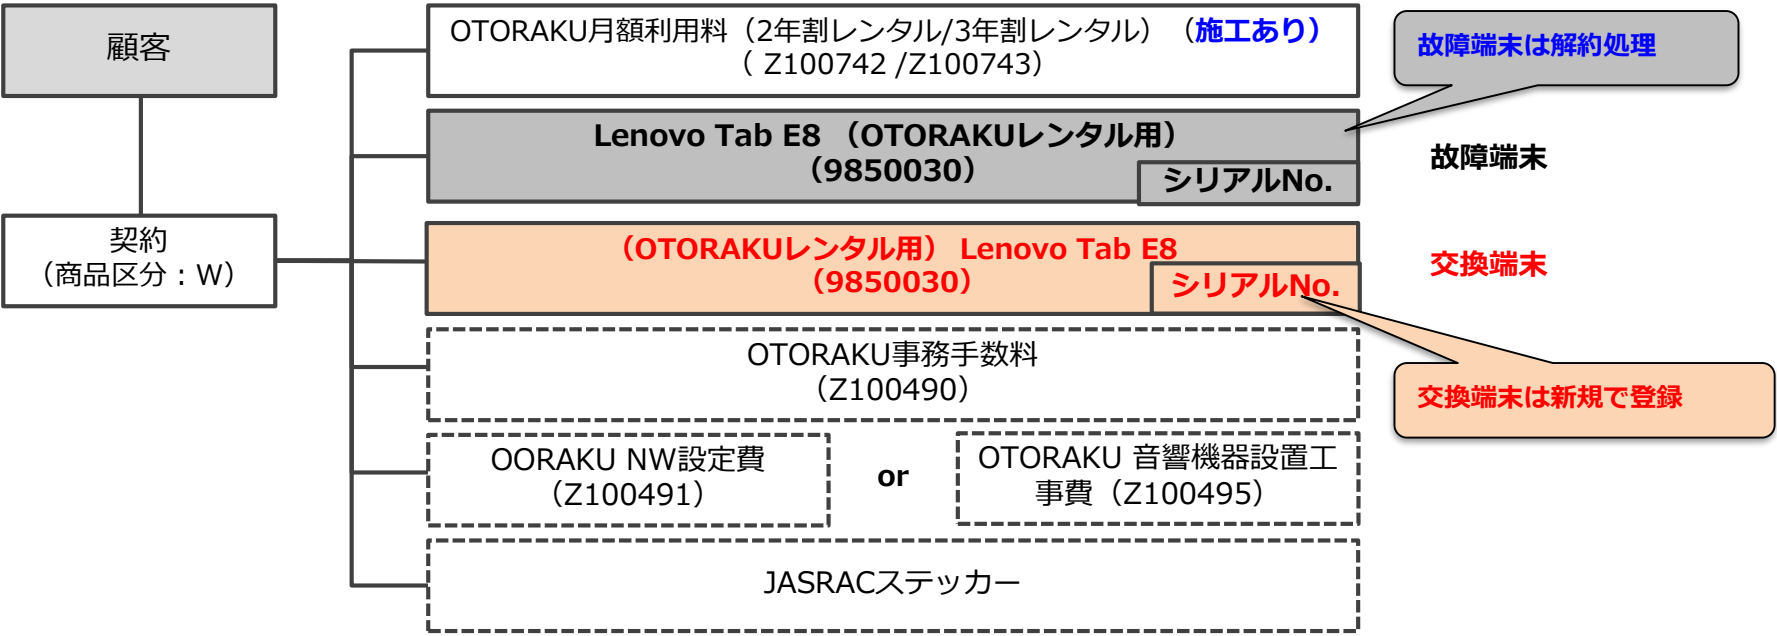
顧客

契約
（商品区分：W）

OTORAKU月額利用料（2年割レンタル/3年割レンタル）（施工あり）
（ Z100742 /Z100743）

故障端末は解約処理

Lenovo Tab E8 （OTORAKUレンタル用）
（9850030）
シリアルNo.

故障端末

（OTORAKUレンタル用） Lenovo Tab E8
（9850030）
シリアルNo.

交換端末

交換端末は新規で登録

OTORAKU事務手数料
（Z100490）

OORAKU NW設定費
（Z100491）

or

OTORAKU 音響機器設置工事費（Z100495）

JASRACステッカー